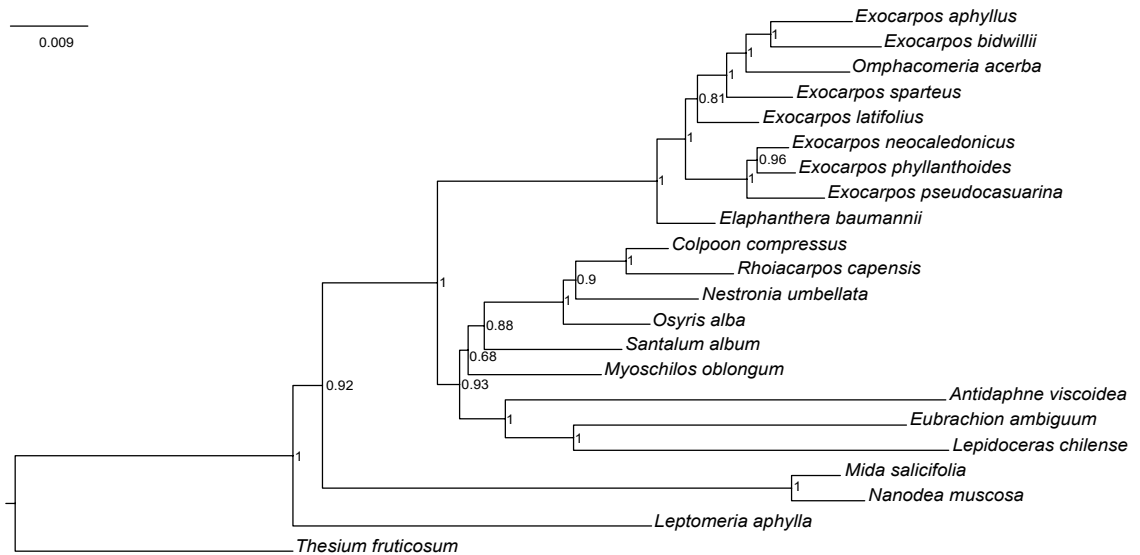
0.009

Exocarpos aphyllus
1
Exocarpos bidwillii
1
Omphacomeria acerba
0.81
Exocarpos sparteus
1
Exocarpos latifolius
Exocarpos neocaledonicus
0.96
Exocarpos phyllanthoides
1
1
Exocarpos pseudocasuarina
Elaphanthera baumannii
Colpoon compressus
1
Rhoiacarpos capensis
0.9
1
Nestronia umbellata
0.88
Osyris alba
Santalum album
0.68
Myoschilos oblongum
0.93
0.92
Antidaphne viscoidea
1
Eubrachion ambiguum
1
Lepidoceras chilense
1
Mida salicifolia
1
Nanodea muscosa
Leptomeria aphylla
Thesium fruticosum